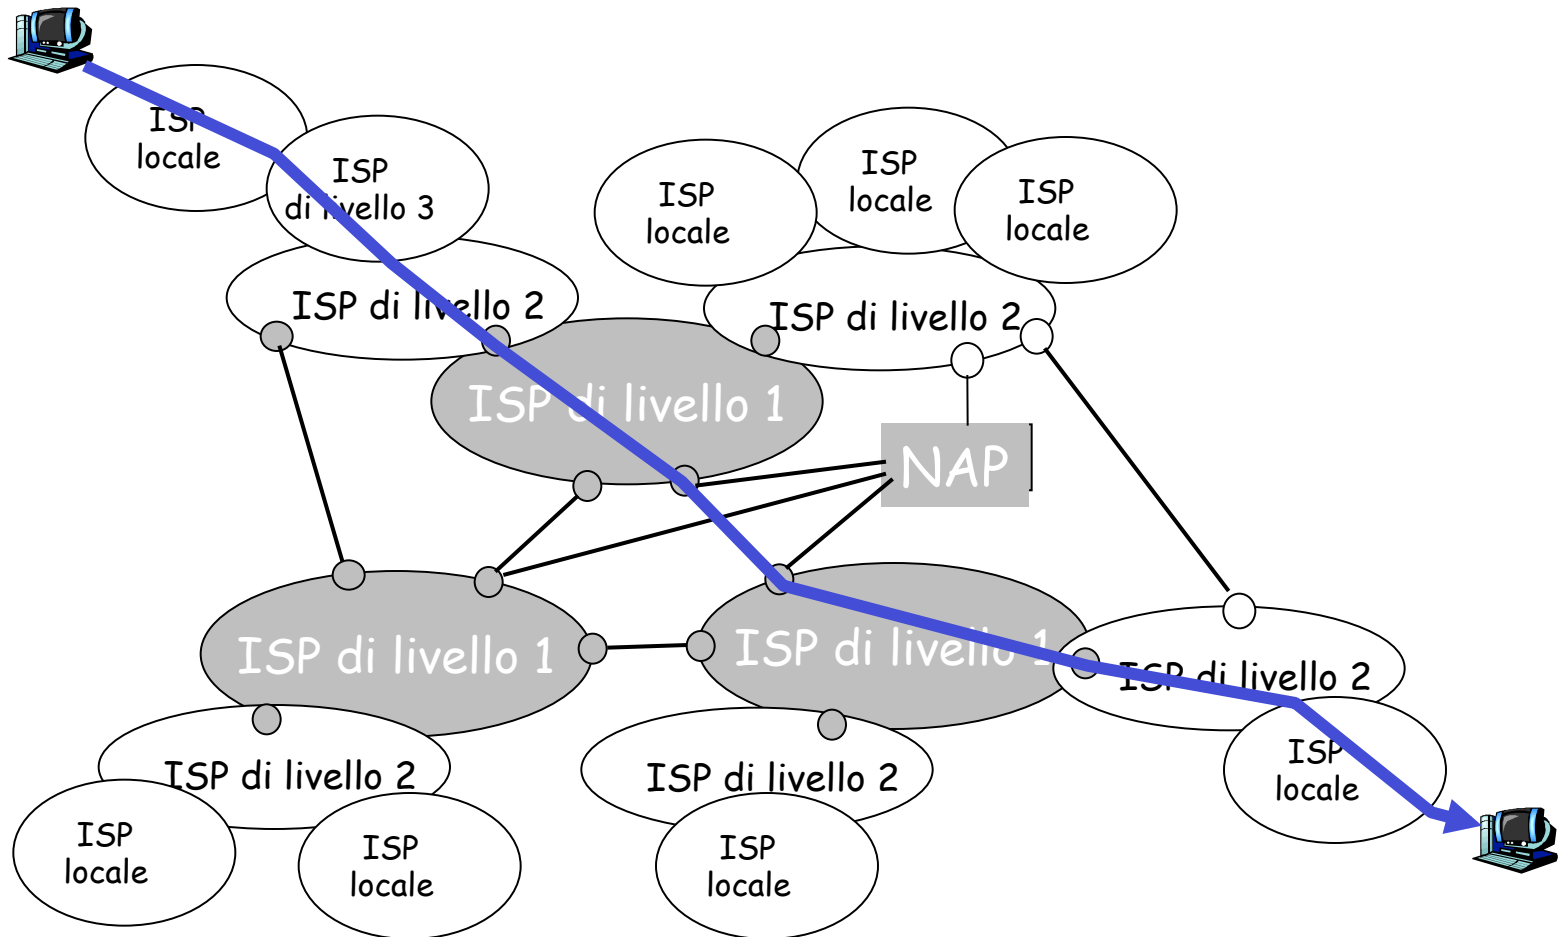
ISP locale

ISP di livello 3

ISP locale

ISP locale

ISP locale

ISP di livello 2

ISP di livello 2

ISP di livello 1

NAP

ISP di livello 1

ISP di livello 1

ISP di livello 2

ISP di livello 2

ISP di livello 2

ISP locale

ISP locale

ISP locale

ISP locale

ISP locale